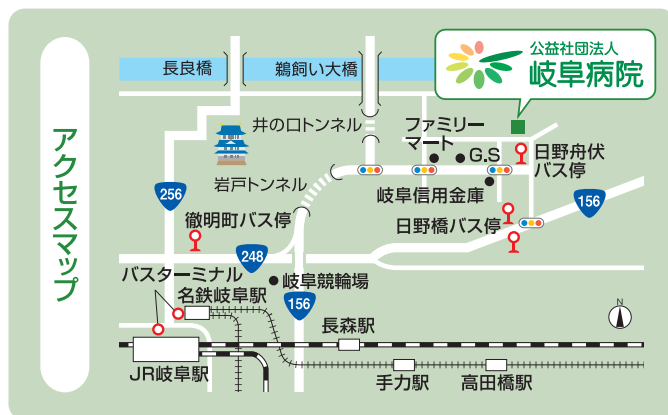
アクセスマップ

公益社団法人
岐阜病院

長良橋
鵜飼い大橋
井の口トンネル
ファミリーマート
G.S
日野舟伏バス停
岩戸トンネル
岐阜信用金庫
256
156
徹明町バス停
日野橋バス停
248
バスターミナル
岐阜競輪場
名鉄岐阜駅
156
N
長森駅
JR岐阜駅
手力駅
高田橋駅